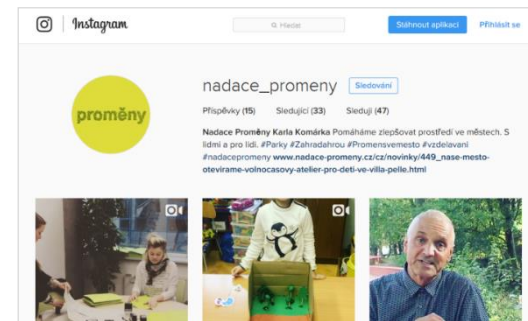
Instagram

Hledat

Stáhnout aplikaci

Přihlásit se

proměny

nadace_promeny

Sledování

Příspěvky (15)   Sledující (33)   Sleduji (47)

Nadace Proměny Karla Komárka Pomáháme zlepšovat prostředí ve městech. S lidmi a pro lidi. #Parky #Zahradahrou #Promensvemesto #vzdelavani #nadacepromeny www.nadace-promeny.cz/cz/novinky/449_nase-mesto-oteviramevolnocasovy-atelier-pro-deti-ve-villa-pelle.html